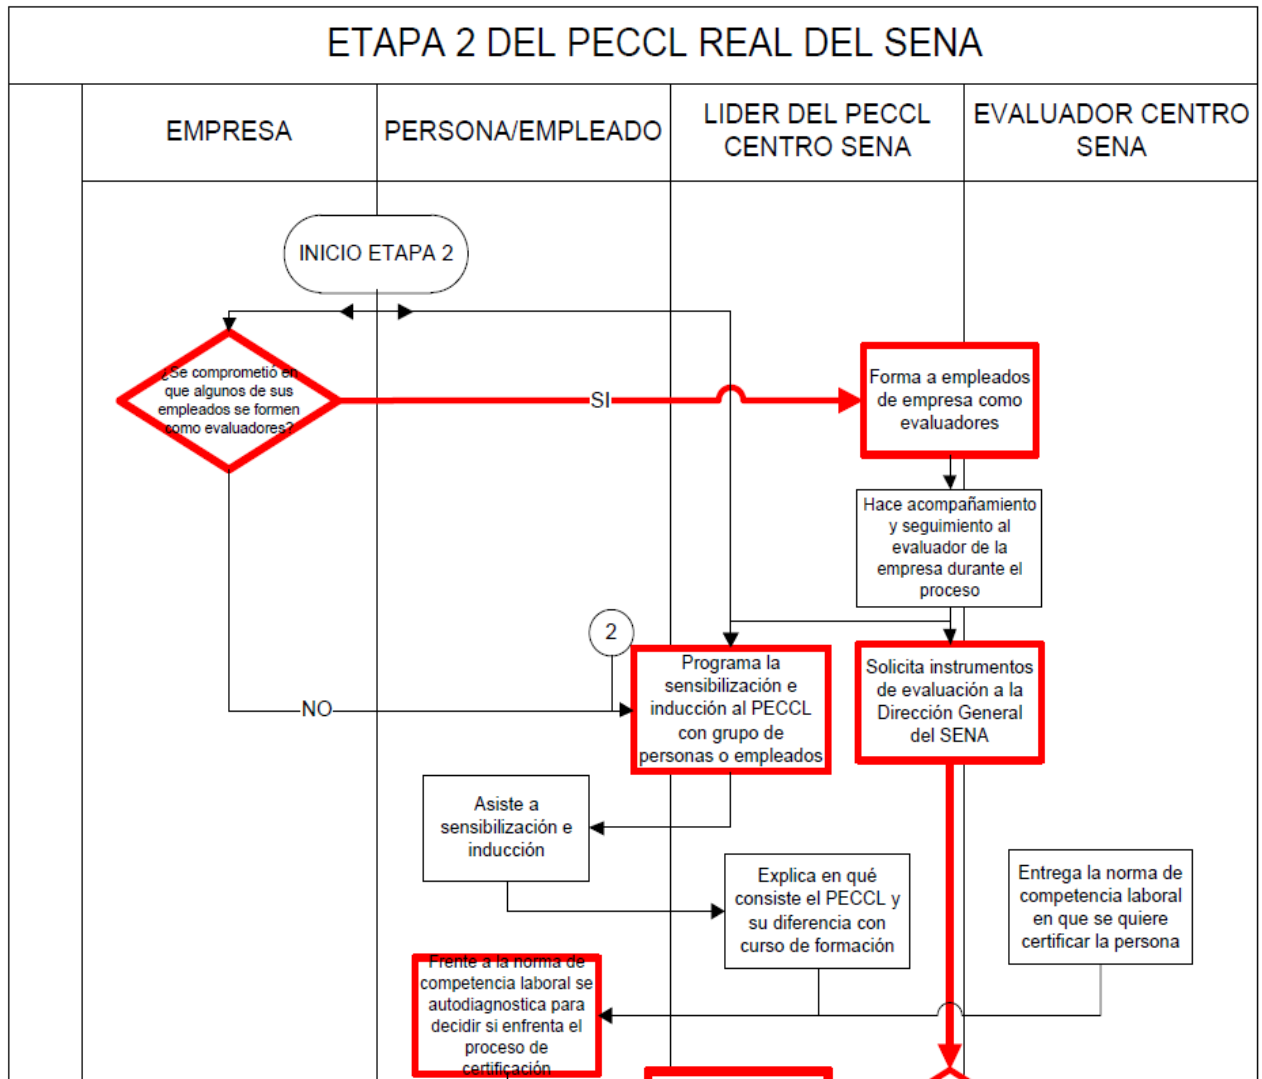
ETAPA 2 DEL PECCL REAL DEL SENA

EMPRESA

PERSONA/EMPLEADO

LIDER DEL PECCL CENTRO SENA

EVALUADOR CENTRO SENA

INICIO ETAPA 2

¿Se comprometió en que algunos de sus empleados se formen como evaluadores?

SI

Forma a empleados de empresa como evaluadores

Hace acompañamiento y seguimiento al evaluador de la empresa durante el proceso

2

NO

Programa la sensibilización e inducción al PECCL con grupo de personas o empleados

Solicita instrumentos de evaluación a la Dirección General del SENA

Asiste a sensibilización e inducción

Explica en qué consiste el PECCL y su diferencia con curso de formación

Entrega la norma de competencia laboral en que se quiere certificar la persona

Frente a la norma de competencia laboral se autodiagnostica para decidir si enfrenta el proceso de certificación